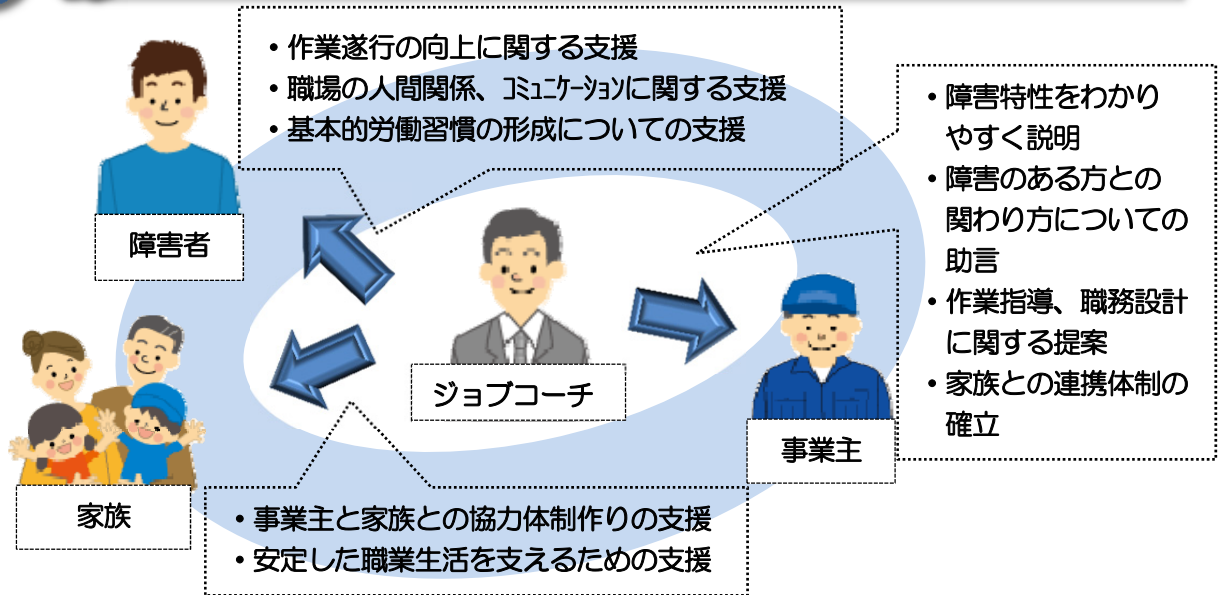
・作業遂行の向上に関する支援
・職場の人間関係、ｺﾐｭﾆｹｰｼｮﾝに関する支援
・基本的労働習慣の形成についての支援

障害者

・障害特性をわかりやすく説明
・障害のある方との関わり方についての助言
・作業指導、職務設計に関する提案
・家族との連携体制の確立

ジョブコーチ

事業主

家族

・事業主と家族との協力体制作りの支援
・安定した職業生活を支えるための支援